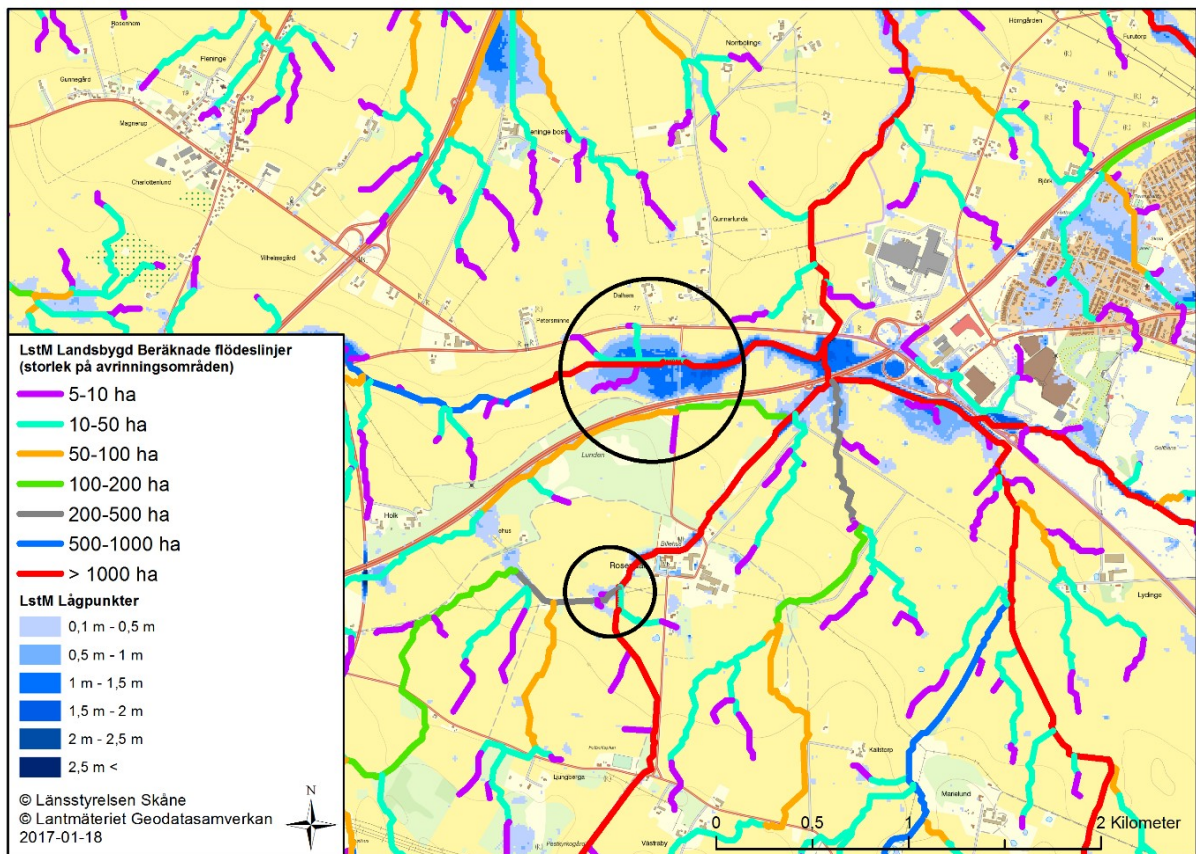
LstM Landsbygd Beräknade flödeslinjer
(storlek på avrinningsområden)

5-10 ha
10-50 ha
50-100 ha
100-200 ha
200-500 ha
500-1000 ha
> 1000 ha

LstM Lågpunkter
0,1 m - 0,5 m
0,5 m - 1 m
1 m - 1,5 m
1,5 m - 2 m
2 m - 2,5 m
2,5 m <

© Länsstyrelsen Skåne
© Lantmäteriet Geodatasamverkan
2017-01-18

N

0 0,5 1 2 Kilometer

Rosenhom
Flening
Gunnegård
Magnarp
Charlottenlund
Vilhelmsgård
Dalhem
Petersminne
Lunden
Holk
Rosen
Lundbergs
Västraby
Norrbolinge
Gunnarlunda
Homgården
Furuborg
Björn
Lydinge
Kalstorp
Manelund